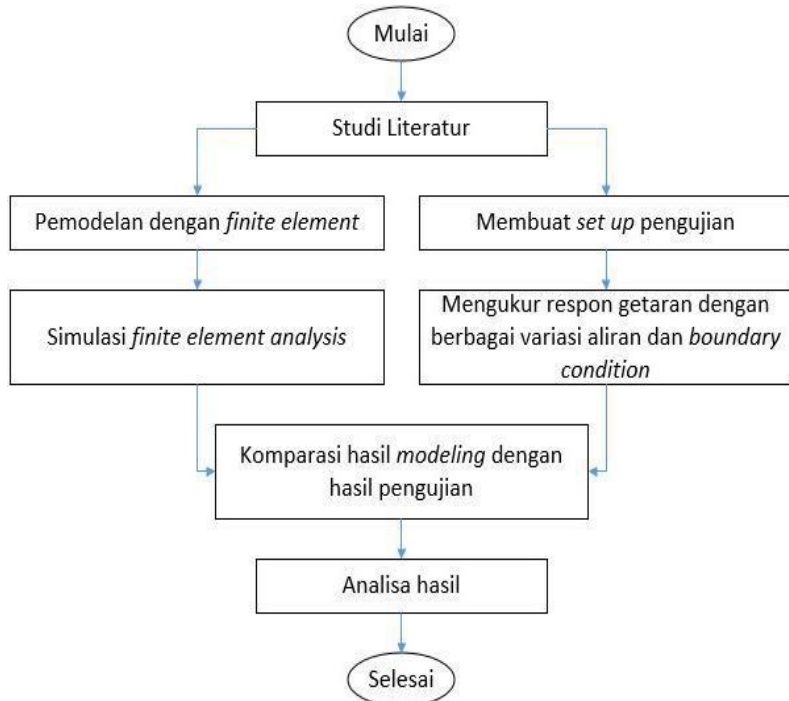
Mulai

Studi Literatur

Pemodelan dengan finite element

Membuat set up pengujian

Simulasi finite element analysis

Mengukur respon getaran dengan berbagai variasi aliran dan boundary condition

Komparasi hasil modeling dengan hasil pengujian

Analisa hasil

Selesai